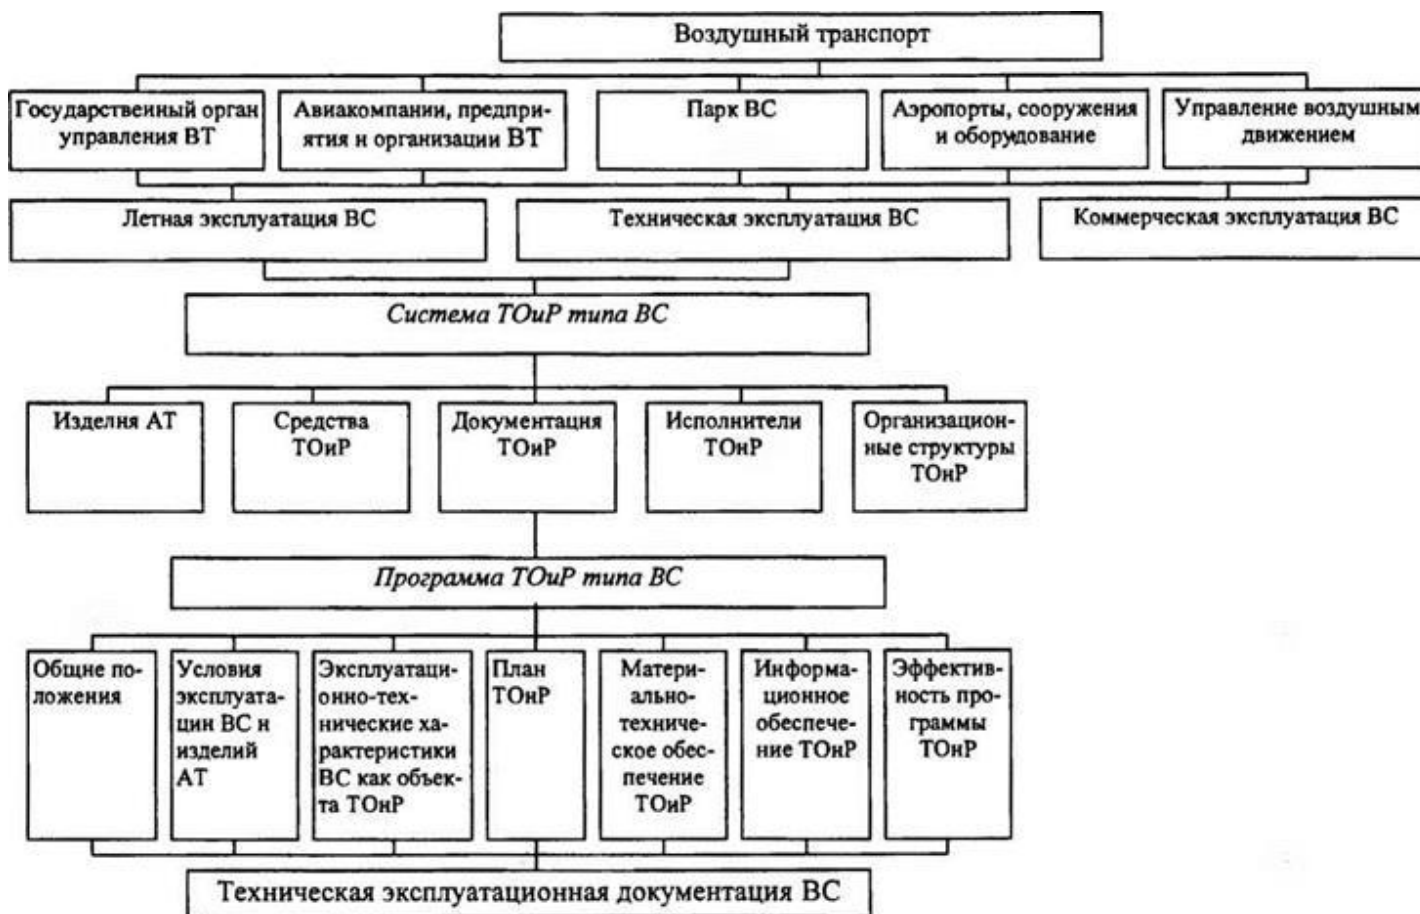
Воздушный транспорт

Государственный орган управления ВТ

Авиакомпании, предприятия и организации ВТ

Парк ВС

Аэропорты, сооружения и оборудование

Управление воздушным движением

Летная эксплуатация ВС

Техническая эксплуатация ВС

Коммерческая эксплуатация ВС

Система ТОиР типа ВС

Изделия АТ

Средства ТОиР

Документация ТОиР

Исполнители ТОиР

Организационные структуры ТОиР

Программа ТОиР типа ВС

Общие положения

Условия эксплуатации ВС и изделий АТ

Эксплуатационно-технические характеристики ВС как объекта ТОиР

План ТОиР

Материально-техническое обеспечение ТОиР

Информационное обеспечение ТОиР

Эффективность программы ТОиР

Техническая эксплуатационная документация ВС